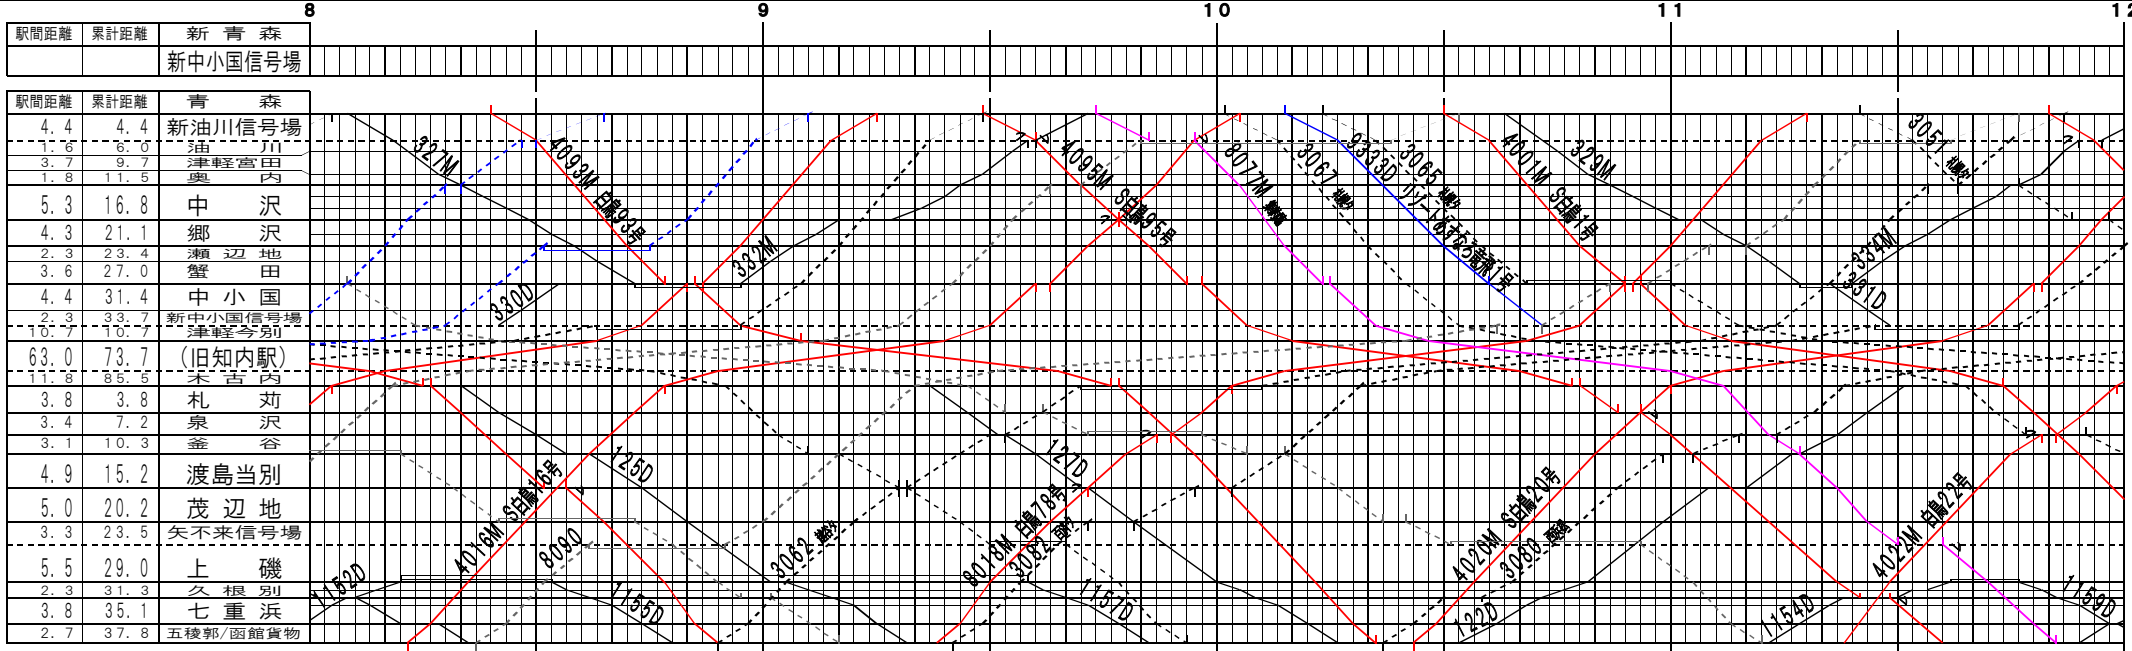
8 9 10 11 12

| 駅間距離 | 累計距離 | 新青森 |
|---|---|---|
| | | 新中小国信号場 |

| 駅間距離 | 累計距離 | 青森 |
|---|---|---|
| 4.4 | 4.4 | 新油川信号場 |
| 1.6 | 6.0 | 油川 |
| 3.7 | 9.7 | 津軽宮田 |
| 1.8 | 11.5 | 奥内 |
| 5.3 | 16.8 | 中沢 |
| 4.3 | 21.1 | 郷沢 |
| 2.3 | 23.4 | 瀬辺地 |
| 3.6 | 27.0 | 蟹田 |
| 4.4 | 31.4 | 中小国 |
| 2.3 | 33.7 | 新中小国信号場 |
| 10.7 | 10.7 | 津軽今別 |
| 63.0 | 73.7 | (旧知内駅) |
| 11.8 | 85.5 | 木古内 |
| 3.8 | 3.8 | 札苅 |
| 3.4 | 7.2 | 泉沢 |
| 3.1 | 10.3 | 釜谷 |
| 4.9 | 15.2 | 渡島当別 |
| 5.0 | 20.2 | 茂辺地 |
| 3.3 | 23.5 | 矢不来信号場 |
| 5.5 | 29.0 | 上磯 |
| 2.3 | 31.3 | 久根別 |
| 3.8 | 35.1 | 七重浜 |
| 2.7 | 37.8 | 五稜郭/函館貨物 |

327M
4093M 白鳥93号
332M
330D
4095M S白鳥95号
8077M 臨時
3067 臨時
9333D リゾートあすなろ竜飛1号
3065 臨時
4001M S白鳥1号
329M
3051 臨時
334M
331D
4016M S白鳥16号
125D
8090
121D
3062 臨時
8018M 白鳥78号
3082 臨時
4028M S白鳥20号
3080 臨時
4022M 白鳥22号
1152D
1155D
1151D
122D
1154D
1159D